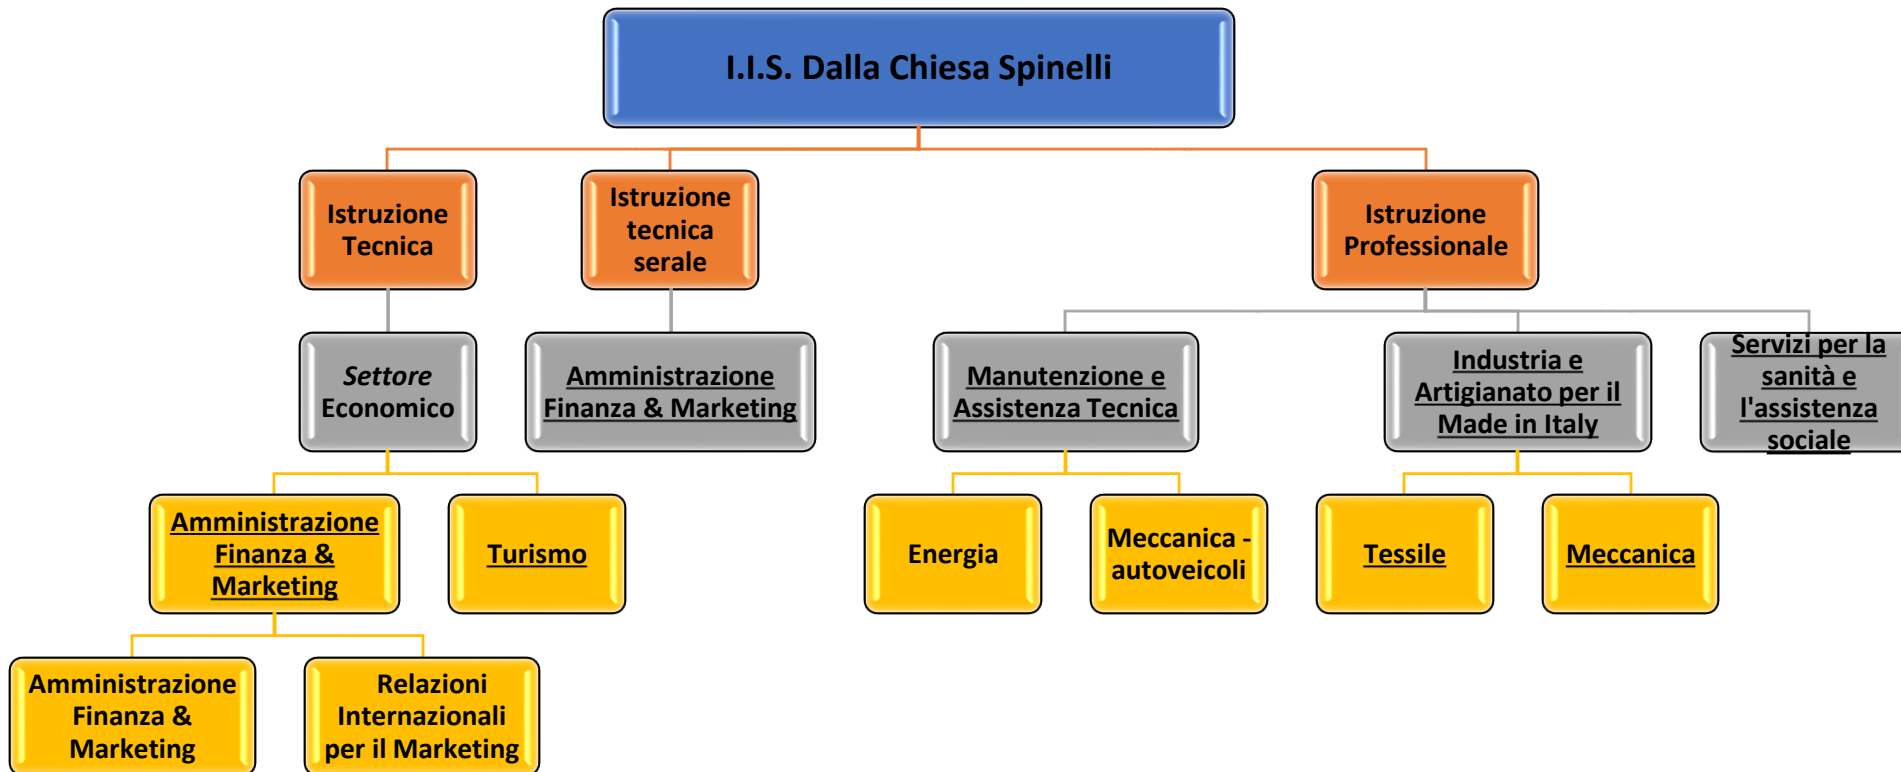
I.I.S. Dalla Chiesa Spinelli

Istruzione Tecnica

Istruzione tecnica serale

Istruzione Professionale

Settore Economico

Amministrazione Finanza & Marketing

Manutenzione e Assistenza Tecnica

Industria e Artigianato per il Made in Italy

Servizi per la sanità e l'assistenza sociale

Amministrazione Finanza & Marketing

Turismo

Energia

Meccanica - autoveicoli

Tessile

Meccanica

Amministrazione Finanza & Marketing

Relazioni Internazionali per il Marketing